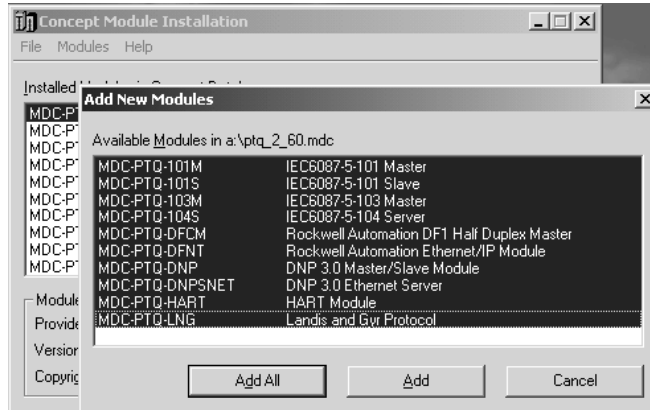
Concept Module Installation

File Modules Help

Installed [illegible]

MDC-P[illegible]
MDC-P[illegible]
MDC-P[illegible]
MDC-P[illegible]
MDC-P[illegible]
MDC-P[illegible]
MDC-P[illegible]
MDC-P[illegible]
MDC-P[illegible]
MDC-P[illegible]

Module
Provide
Version
Copyrig

Add New Modules

Available Modules in a:\ptq_2_60.mdc

| | |
|---|---|
| MDC-PTQ-101M | IEC6087-5-101 Master |
| MDC-PTQ-101S | IEC6087-5-101 Slave |
| MDC-PTQ-103M | IEC6087-5-103 Master |
| MDC-PTQ-104S | IEC6087-5-104 Server |
| MDC-PTQ-DFCM | Rockwell Automation DF1 Half Duplex Master |
| MDC-PTQ-DFNT | Rockwell Automation Ethernet/IP Module |
| MDC-PTQ-DNP | DNP 3.0 Master/Slave Module |
| MDC-PTQ-DNPSNET | DNP 3.0 Ethernet Server |
| MDC-PTQ-HART | HART Module |
| MDC-PTQ-LNG | Landis and Gyr Protocol |

Add All
Add
Cancel